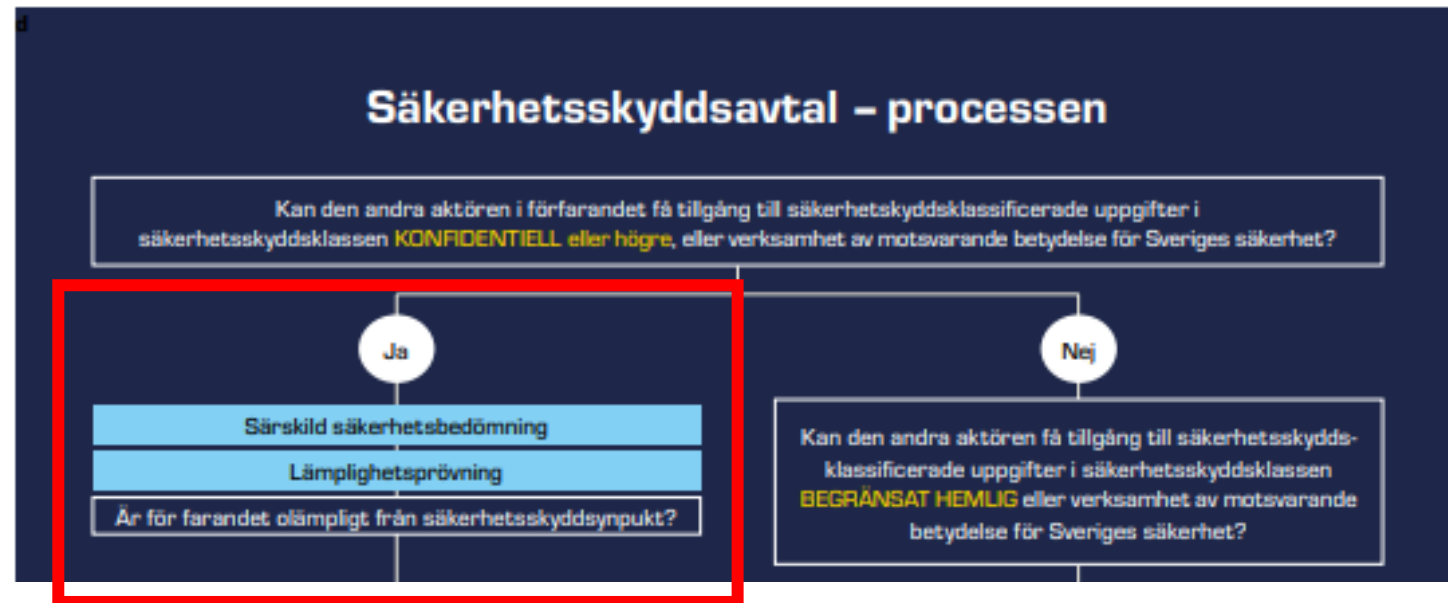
d

Säkerhetsskyddsavtal – processen

Kan den andra aktören i förfarandet få tillgång till säkerhetskyddsklassificerade uppgifter i säkerhetsskyddsklassen KONFIDENTIELL eller högre, eller verksamhet av motsvarande betydelse för Sveriges säkerhet?

Ja

Särskild säkerhetsbedömning

Lämplighetsprövning

Är för farandet olämpligt från säkerhetsskyddsynpukt?

Nej

Kan den andra aktören få tillgång till säkerhetsskyddsklassificerade uppgifter i säkerhetsskyddsklassen BEGRÄNSAT HEMLIG eller verksamhet av motsvarande betydelse för Sveriges säkerhet?